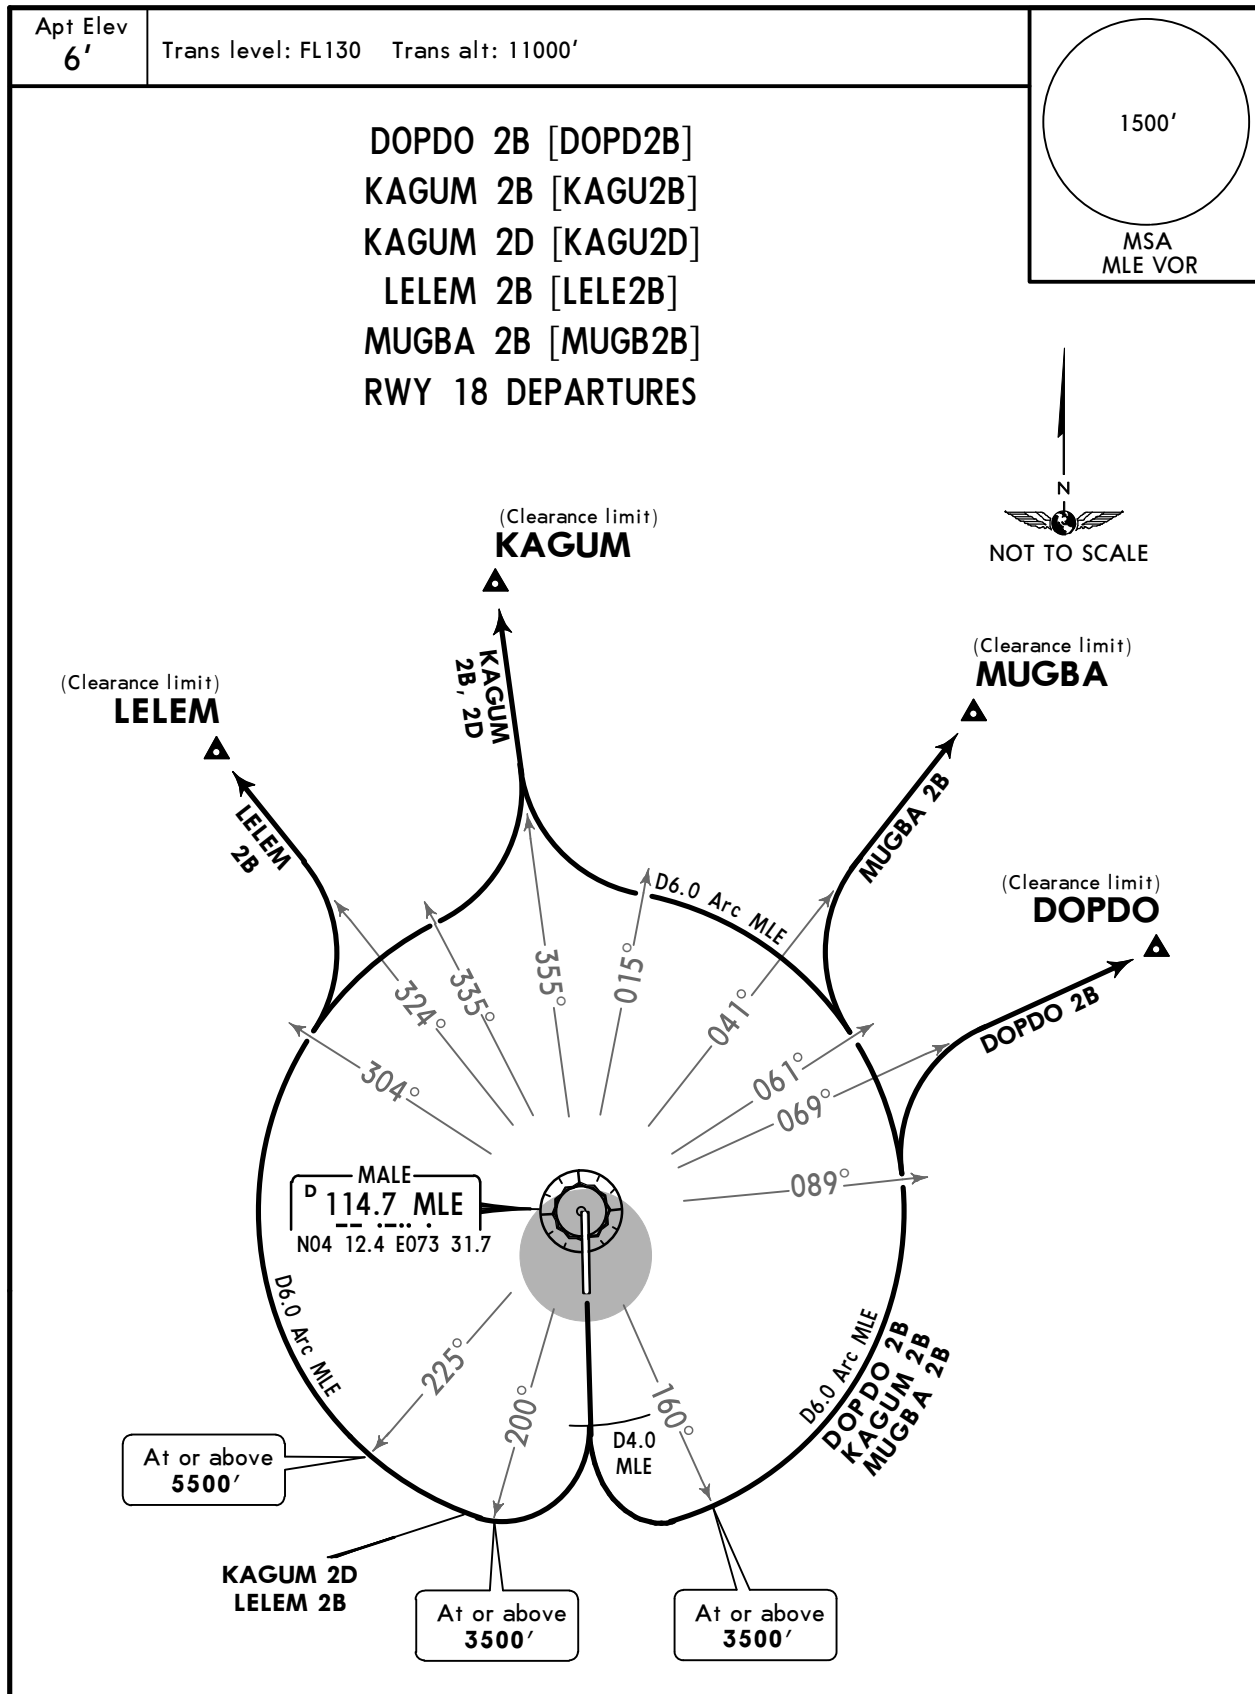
Apt Elev
6′

Trans level: FL130 Trans alt: 11000′

1500′

MSA
MLE VOR

DOPDO 2B [DOPD2B]
KAGUM 2B [KAGU2B]
KAGUM 2D [KAGU2D]
LELEM 2B [LELE2B]
MUGBA 2B [MUGB2B]
RWY 18 DEPARTURES

N

NOT TO SCALE

(Clearance limit)
KAGUM

KAGUM 2B, 2D

(Clearance limit)
LELEM

LELEM 2B

(Clearance limit)
MUGBA

MUGBA 2B

(Clearance limit)
DOPDO

DOPDO 2B

D6.0 Arc MLE

304°
324°
335°
355°
015°
041°
061°
069°
089°

MALE
D 114.7 MLE
N04 12.4 E073 31.7

D6.0 Arc MLE

225°
200°
160°

D4.0
MLE

D6.0 Arc MLE
DOPDO 2B
KAGUM 2B
MUGBA 2B

At or above
5500′

KAGUM 2D
LELEM 2B

At or above
3500′

At or above
3500′